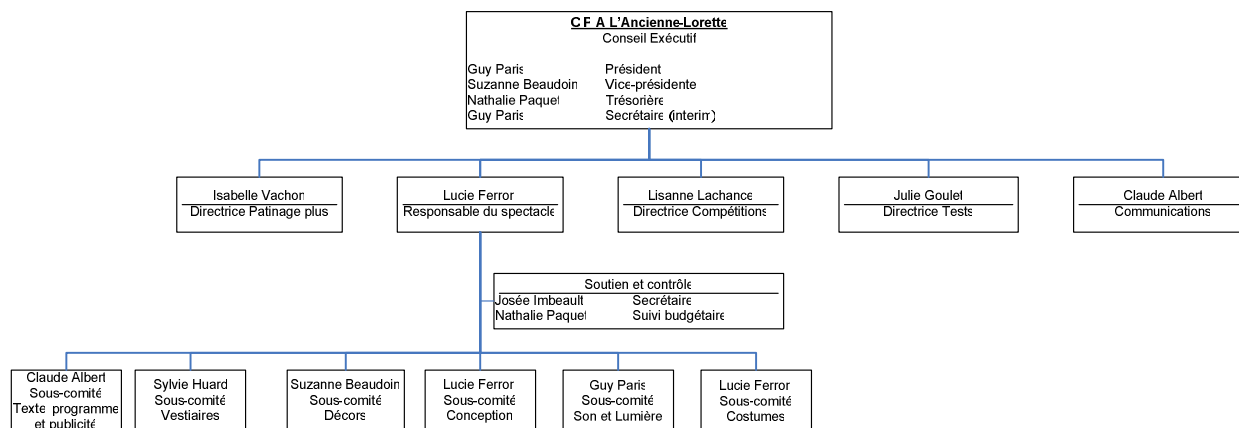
C P A L'Ancienne-Lorette
Conseil Exécutif

Guy Paris Président
Suzanne Beaudoin Vice-présidente
Nathalie Paquet Trésorière
Guy Paris Secrétaire (interim)

Isabelle Vachon
Directrice Patinage plus

Lucie Ferron
Responsable du spectacle

Lisanne Lachance
Directrice Compétitions

Julie Goulet
Directrice Tests

Claude Albert
Communications

Soutien et contrôle
Josée Imbeault Secrétaire
Nathalie Paquet Suivi budgétaire

Claude Albert
Sous-comité
Texte programme
et publicité

Sylvie Huard
Sous-comité
Vestiaires

Suzanne Beaudoin
Sous-comité
Décors

Lucie Ferron
Sous-comité
Conception

Guy Paris
Sous-comité
Son et Lumière

Lucie Ferron
Sous-comité
Costumes